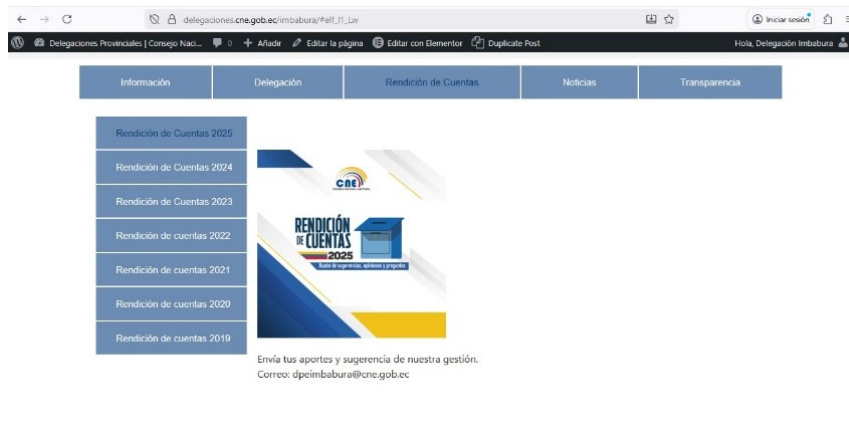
delegaciones.cne.gob.ec/imbabura/#elf_l1_Lw

Iniciar sesión

Delegaciones Provinciales | Consejo Naci... 0 + Añadir Editar la página Editar con Elementor Duplicate Post

Hola, Delegación Imbabura

Información | Delegación | Rendición de Cuentas | Noticias | Transparencia

Rendición de Cuentas 2025
Rendición de Cuentas 2024
Rendición de Cuentas 2023
Rendición de cuentas 2022
Rendición de cuentas 2021
Rendición de cuentas 2020
Rendición de cuentas 2019

CNE
RENDICIÓN DE CUENTAS 2025
Buzón de sugerencias, opiniones y preguntas

Envía tus aportes y sugerencia de nuestra gestión.
Correo: dpeimbabura@cne.gob.ec